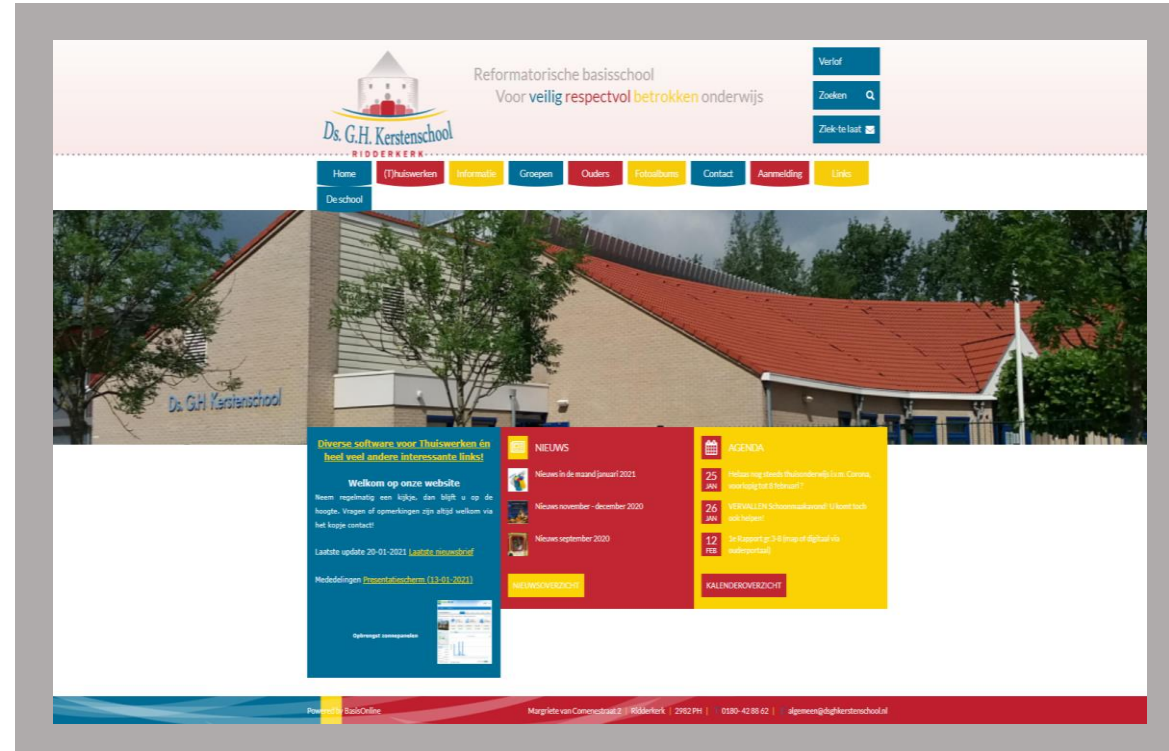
Ds. G.H. Kerstenschool
RIDDERKERK

Reformatorische basisschool
Voor veilig respectvol betrokken onderwijs

Verlof
Zoeken
Ziek-te laat

Home
(T)huiswerken
Informatie
Groepen
Ouders
Fotoalbums
Contact
Aanmelding
Links
De school

Ds. G.H Kerstenschool

Diverse software voor Thuiswerken én heel veel andere interessante links!

Welkom op onze website
Neem regelmatig een kijkje, dan blijft u op de hoogte. Vragen of opmerkingen zijn altijd welkom via het kopje contact!

Laatste update 20-01-2021 Laatste nieuwsbrief

Mededelingen Presentatiescherm (13-01-2021)

Opbrengst zonnepanelen

NIEUWS
Nieuws in de maand januari 2021
Nieuws november - december 2020
Nieuws september 2020
NIEUWSOVERZICHT

AGENDA
25 JAN Helaas nog steeds thuisonderwijs i.v.m. Corona, voorlopig tot 8 februari!
26 JAN VERVALLEN Schoonmaakavond! U komt toch ook helpen!
12 FEB 1e Rapport gr. 3-8 (map of digitaal via ouderportaal)
KALENDEROVERZICHT

Powered by BasisOnline
Margriete van Comenestraat 2 | Ridderkerk | 2982 PH | 0180 - 42 88 62 | algemeen@dsghkerstenschool.nl